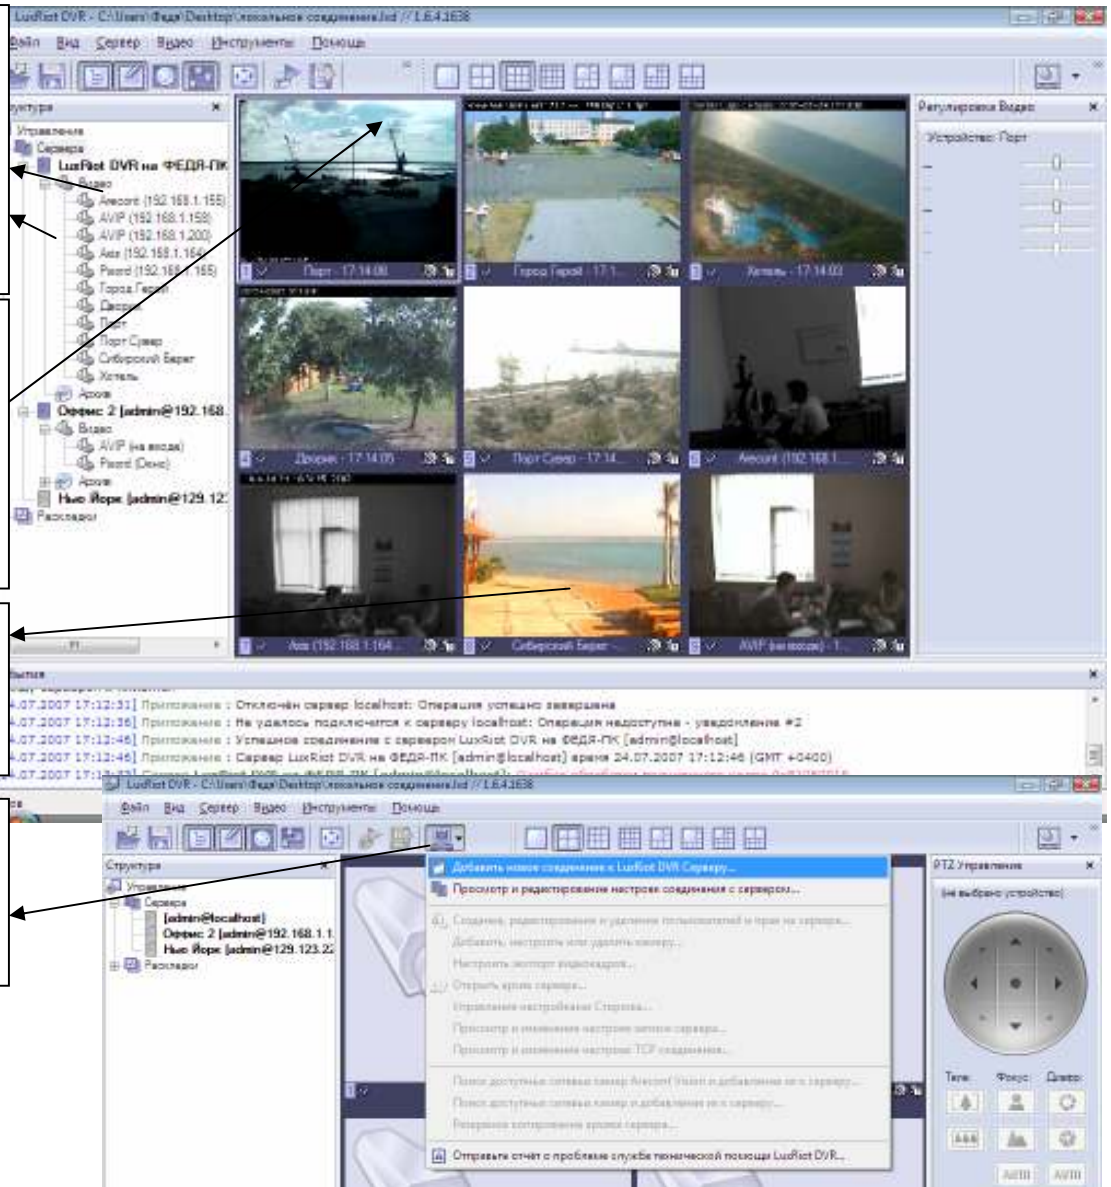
LuxRiot DVR - C:\Users\Федя\Desktop\локальное соединение.lxd // 1.6.4.1638

Файл Вид Сервер Видео Инструменты Помощь

Структура
Управление
Сервера
LuxRiot DVR на ФЕДЯ-ПК
Видео
Arecont (192.168.1.155)
AVIP (192.168.1.158)
AVIP (192.168.1.200)
Axis (192.168.1.164)
Pixord (192.168.1.165)
Город Герой
Дворик
Порт
Порт Север
Сиберский Берег
Хотель
Архив
Оффис 2 [admin@192.168.
Видео
AVIP (на входе)
Pixord (Demo)
Архив
Нью Йорк [admin@129.123
Раскладки

Порт - 17:14:06
Город Герой - 17:1
Хотель - 17:14:03
Дворик - 17:14:05
Порт Север - 17:14
Arecont (192.168.1
Axis (192.168.1.164
Сиберский Берег
AVIP (на входе) - 1

Регулировка Видео
Устройство: Порт

События
24.07.2007 17:12:31] Приложение : Отключен сервер localhost: Операция успешно завершена
24.07.2007 17:12:36] Приложение : Не удалось подключится к серверу localhost: Операция недоступна - уведомление #2
24.07.2007 17:12:46] Приложение : Успешное соединение с сервером LuxRiot DVR на ФЕДЯ-ПК [admin@localhost]
24.07.2007 17:12:46] Приложение : Сервер LuxRiot DVR на ФЕДЯ-ПК [admin@localhost] время 24.07.2007 17:12:46 (GMT +0400)

LuxRiot DVR - C:\Users\Федя\Desktop\локальное соединение.lxd // 1.6.4.1638

Файл Вид Сервер Видео Инструменты Помощь

Структура
Управление
Сервера
[admin@localhost]
Оффис 2 [admin@192.168.1.1
Нью Йорк [admin@129.123.22
Раскладки

Добавить новое соединение к LuxRiot DVR Серверу...
Просмотр и редактирование настроек соединения с серверо...
Создание, редактирование и удаление пользователей и прав на сервере...
Добавить, настроить или удалить камеру...
Настроить экспорт видеокадров...
Открыть архив сервера...
Управление настройками Сторожа...
Просмотр и изменение настроек записи сервера...
Просмотр и изменение настроек TCP соединения...
Поиск доступных сетевых камер Arecont Vision и добавление их к серверу...
Поиск доступных сетевых камер и добавление их к серверу...
Резервное копирование архива сервера...
Отправить отчет о проблеме службе технической помощи LuxRiot DVR...

PTZ Управление
(не выбрано устройство)
Тele: Фокус: Диафр:
AUTO AUTO